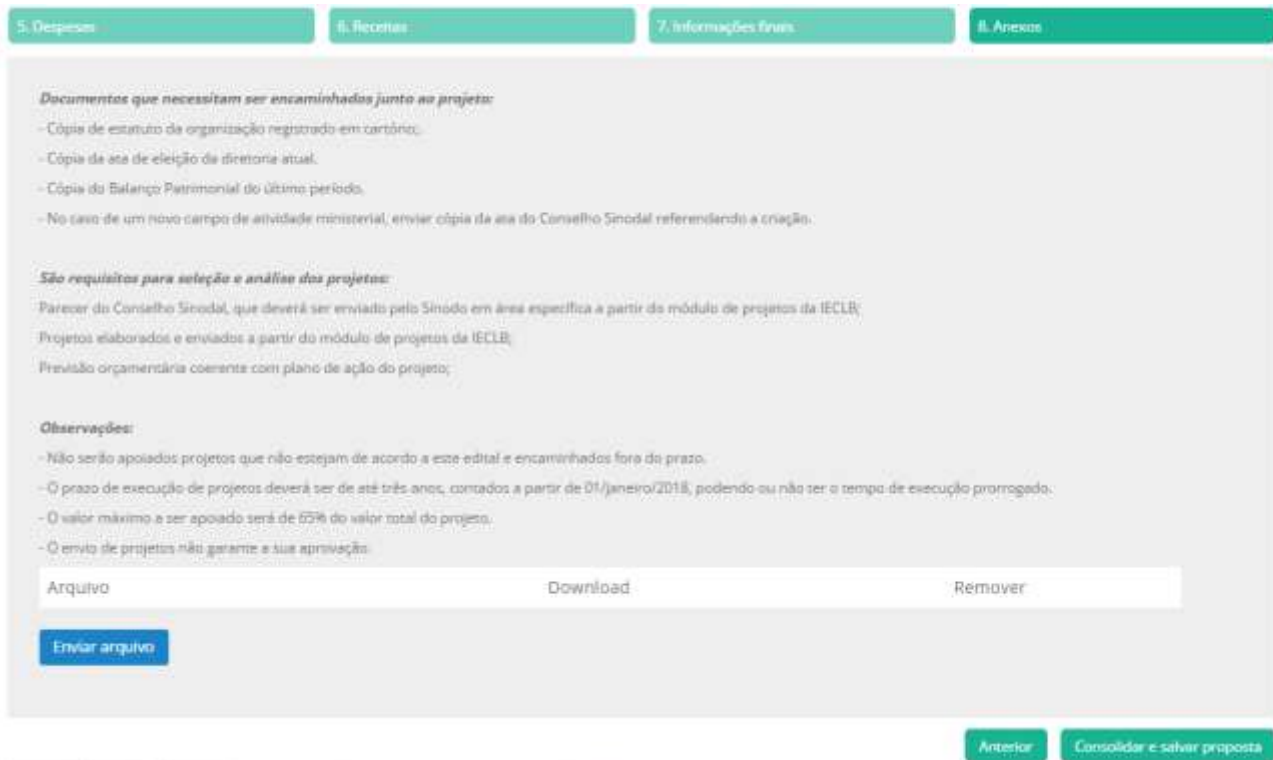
5. Despesas

6. Receitas

7. Informações finais

8. Anexos

Documentos que necessitam ser encaminhados junto ao projeto:

- Cópia de estatuto da organização registrado em cartório;

- Cópia da ata de eleição da diretoria atual.

- Cópia do Balanço Patrimonial do último período.

- No caso de um novo campo de atividade ministerial, enviar cópia da ata do Conselho Sinodal referendando a criação.

São requisitos para seleção e análise dos projetos:

Parecer do Conselho Sinodal, que deverá ser enviado pelo Sínodo em área específica a partir do módulo de projetos da IECLB;

Projetos elaborados e enviados a partir do módulo de projetos da IECLB;

Previsão orçamentária coerente com plano de ação do projeto;

Observações:

- Não serão apoiados projetos que não estejam de acordo a este edital e encaminhados fora do prazo.

- O prazo de execução de projetos deverá ser de até três anos, contados a partir de 01/janeiro/2018, podendo ou não ser o tempo de execução prorrogado.

- O valor máximo a ser apoiado será de 65% do valor total do projeto.

- O envio de projetos não garante a sua aprovação.

| Arquivo | Download | Remover |
|---|---|---|

Enviar arquivo

Anterior

Consolidar e salvar proposta